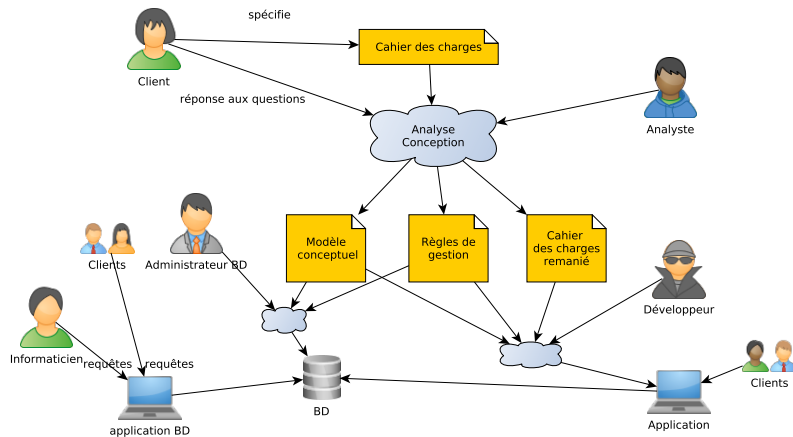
spécifie

Cahier des charges

Client

réponse aux questions

Analyse
Conception

Analyste

Modèle
conceptuel

Règles de
gestion

Cahier
des charges
remanié

Clients

Administrateur BD

Développeur

Informaticien

requêtes

requêtes

BD

Clients

application BD

Application